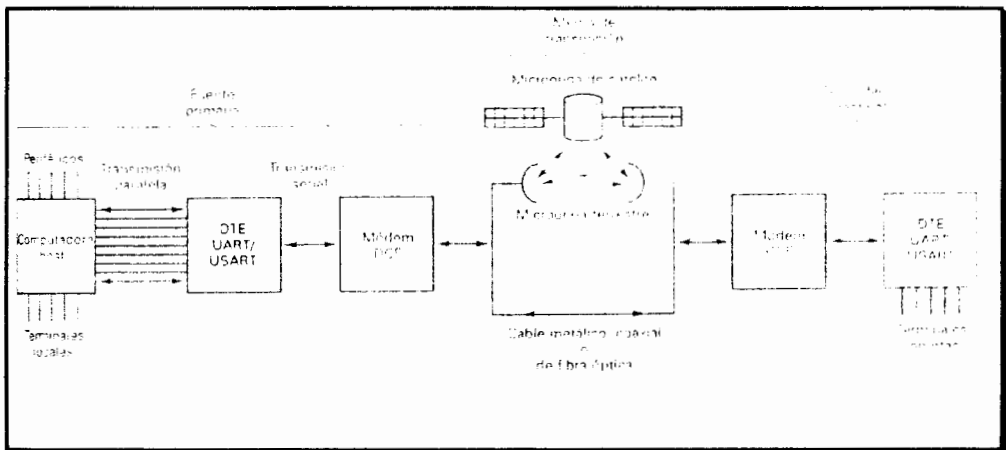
Medio de transmisión

Microonda de satélite

Fuente primaria

Destino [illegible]

Periféricos

Transmisión paralela

Transmisión serial

Computadora host

DTE UART/ USART

Módem DCE

Microonda terrestre

Módem DCE

DTE UART/ USART

Terminales locales

Cable metálico coaxial o de fibra óptica

Terminales remotas